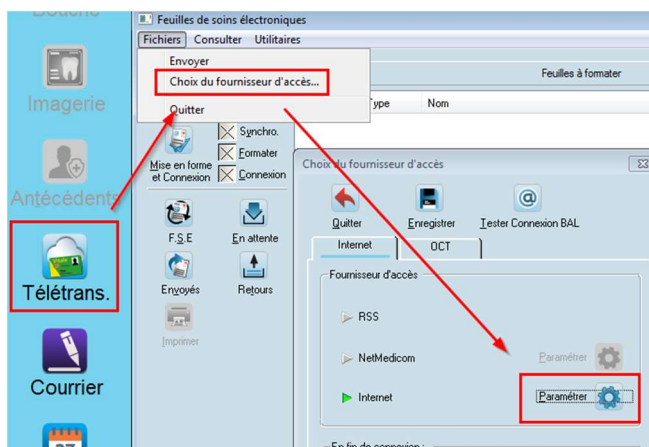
Bouche

Imagerie

Antécédents

Télétrans.

Courrier

Feuilles de soins électroniques

Fichiers Consulter Utilitaires

Envoyer

Choix du fournisseur d'accès...

Quitter

Feuilles à formater

ype Nom

Synchro.

Formater

Mise en forme et Connexion

Connexion

F.S.E

En attente

Envoyés

Retours

Imprimer

Choix du fournisseur d'accès

Quitter

Enregistrer

Tester Connexion BAL

Internet

OCT

Fournisseur d'accès

RSS

NetMedicom

Paramétrer

Internet

Paramétrer

En fin de connexion :